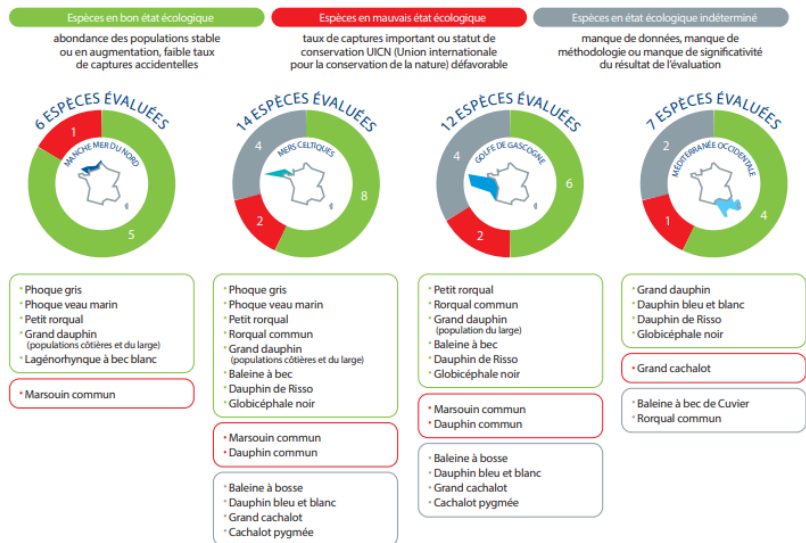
Espèces en bon état écologique

abondance des populations stable ou en augmentation, faible taux de captures accidentelles

Espèces en mauvais état écologique

taux de captures important ou statut de conservation UICN (Union internationale pour la conservation de la nature) défavorable

Espèces en état écologique indéterminé

manque de données, manque de méthodologie ou manque de significativité du résultat de l'évaluation

6 ESPÈCES ÉVALUÉES

MANCHE MER DU NORD

1

5

14 ESPÈCES ÉVALUÉES

MERS CELTIQUES

4

8

2

12 ESPÈCES ÉVALUÉES

GOLFE DE GASCOGNE

4

6

2

7 ESPÈCES ÉVALUÉES

MÉDITERRANÉE OCCIDENTALE

2

4

1

• Phoque gris
• Phoque veau marin
• Petit rorqual
• Grand dauphin (populations côtières et du large)
• Lagénorhynque à bec blanc

• Marsouin commun

• Phoque gris
• Phoque veau marin
• Petit rorqual
• Rorqual commun
• Grand dauphin (populations côtières et du large)
• Baleine à bec
• Dauphin de Risso
• Globicéphale noir

• Marsouin commun
• Dauphin commun

• Baleine à bosse
• Dauphin bleu et blanc
• Grand cachalot
• Cachalot pygmée

• Petit rorqual
• Rorqual commun
• Grand dauphin (population du large)
• Baleine à bec
• Dauphin de Risso
• Globicéphale noir

• Marsouin commun
• Dauphin commun

• Baleine à bosse
• Dauphin bleu et blanc
• Grand cachalot
• Cachalot pygmée

• Grand dauphin
• Dauphin bleu et blanc
• Dauphin de Risso
• Globicéphale noir

• Grand cachalot

• Baleine à bec de Cuvier
• Rorqual commun